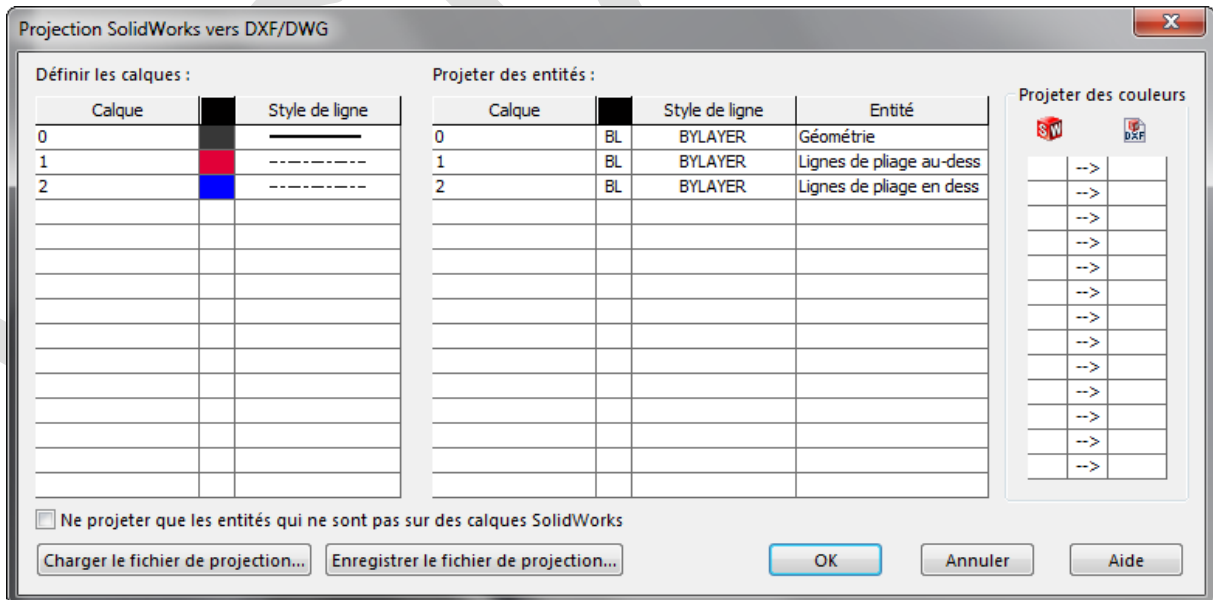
Projection SolidWorks vers DXF/DWG

X

Définir les calques :

| Calque | | Style de ligne |
|---|---|---|
| 0 | | |
| 1 | | |
| 2 | | |

Projeter des entités :

| Calque | | Style de ligne | Entité |
|---|---|---|---|
| 0 | BL | BYLAYER | Géométrie |
| 1 | BL | BYLAYER | Lignes de pliage au-dess |
| 2 | BL | BYLAYER | Lignes de pliage en dess |

Projeter des couleurs

SW DXF

-->
-->
-->
-->
-->
-->
-->
-->
-->
-->
-->
-->
-->

Ne projeter que les entités qui ne sont pas sur des calques SolidWorks

Charger le fichier de projection... Enregistrer le fichier de projection... OK Annuler Aide